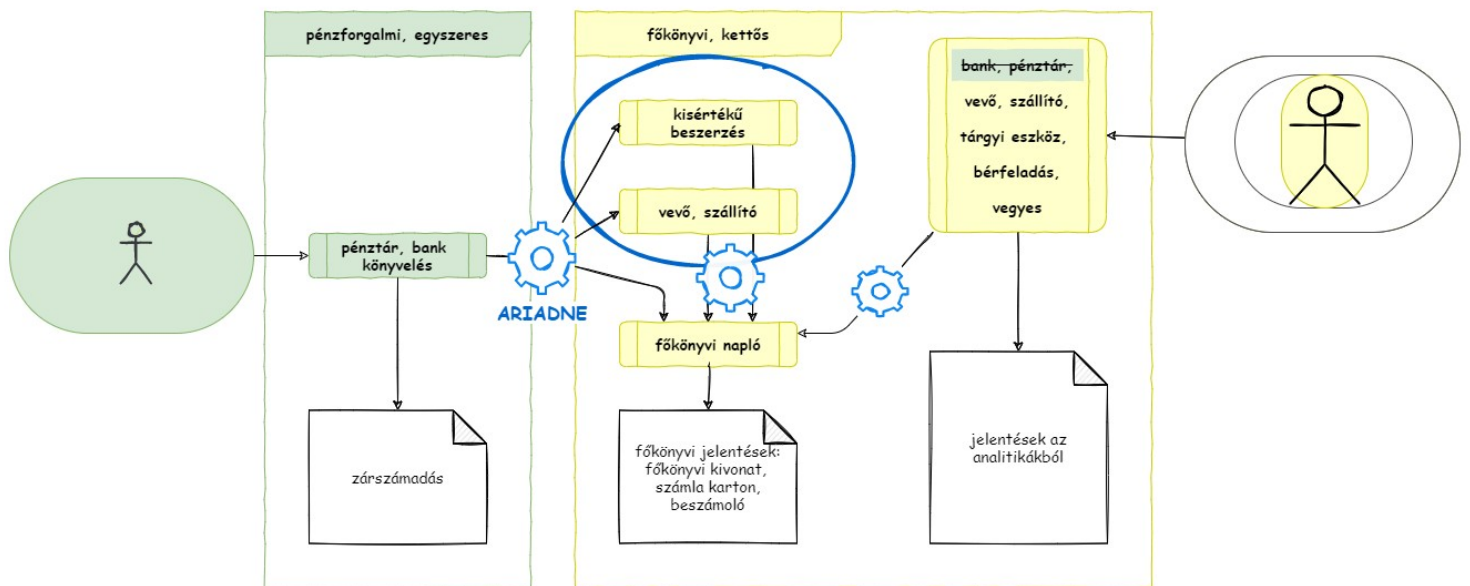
pénzforgalmi, egyszeres

főkönyvi, kettős

bank, pénztár,

vevő, szállító,

tárgyi eszköz,

bérfeladás,

vegyes

kisértékű beszerzés

vevő, szállító

pénztár, bank könyvelés

ARIADNE

főkönyvi napló

zárszámadás

főkönyvi jelentések: főkönyvi kivonat, számla karton, beszámoló

jelentések az analitikákból